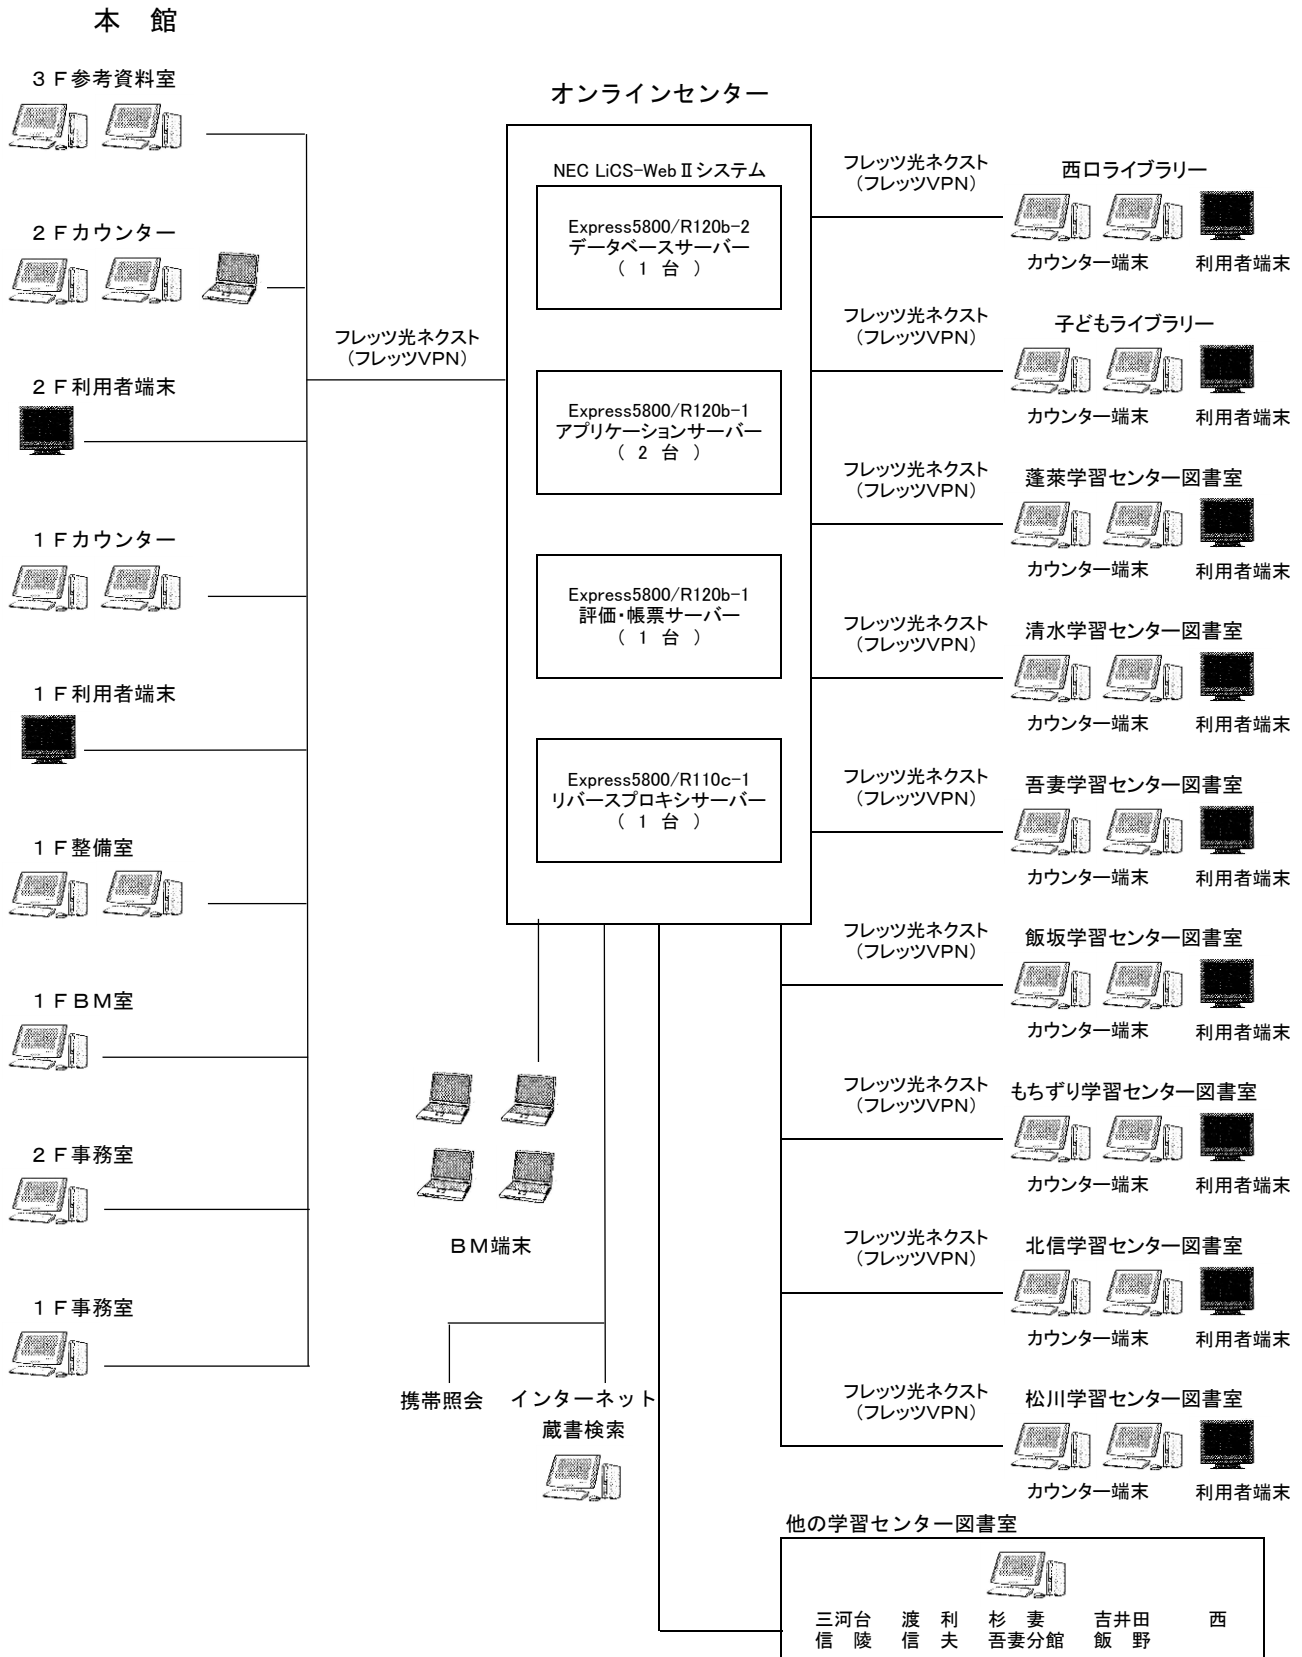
本　館

３Ｆ参考資料室

２Ｆカウンター

２Ｆ利用者端末

１Ｆカウンター

１Ｆ利用者端末

１Ｆ整備室

１ＦＢＭ室

２Ｆ事務室

１Ｆ事務室

フレッツ光ネクスト
（フレッツVPN）

オンラインセンター

NEC LiCS-Web Ⅱ システム

Express5800/R120b-2
データベースサーバー
（ １ 台 ）

Express5800/R120b-1
アプリケーションサーバー
（ ２ 台 ）

Express5800/R120b-1
評価・帳票サーバー
（ １ 台 ）

Express5800/R110c-1
リバースプロキシサーバー
（ １ 台 ）

ＢＭ端末

携帯照会

インターネット
蔵書検索

フレッツ光ネクスト
（フレッツVPN）

西口ライブラリー
カウンター端末　利用者端末

フレッツ光ネクスト
（フレッツVPN）

子どもライブラリー
カウンター端末　利用者端末

フレッツ光ネクスト
（フレッツVPN）

蓬莱学習センター図書室
カウンター端末　利用者端末

フレッツ光ネクスト
（フレッツVPN）

清水学習センター図書室
カウンター端末　利用者端末

フレッツ光ネクスト
（フレッツVPN）

吾妻学習センター図書室
カウンター端末　利用者端末

フレッツ光ネクスト
（フレッツVPN）

飯坂学習センター図書室
カウンター端末　利用者端末

フレッツ光ネクスト
（フレッツVPN）

もちずり学習センター図書室
カウンター端末　利用者端末

フレッツ光ネクスト
（フレッツVPN）

北信学習センター図書室
カウンター端末　利用者端末

フレッツ光ネクスト
（フレッツVPN）

松川学習センター図書室
カウンター端末　利用者端末

他の学習センター図書室

三河台　渡　利　杉　妻　吉井田　西
信　陵　信　夫　吾妻分館　飯　野